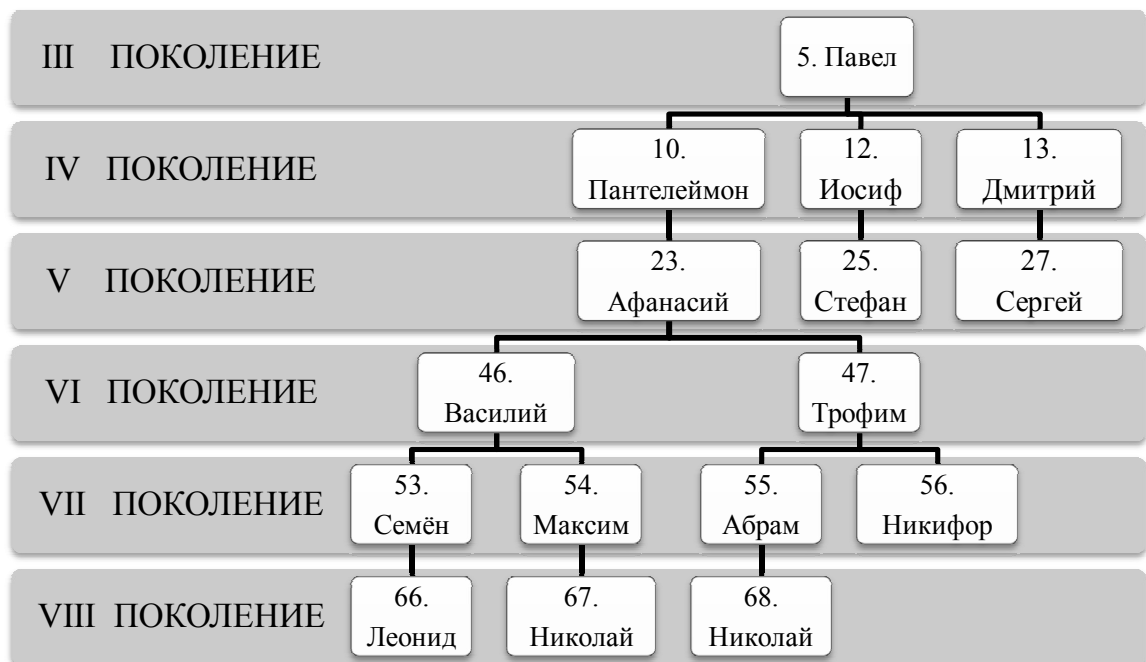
III ПОКОЛЕНИЕ

5. Павел

IV ПОКОЛЕНИЕ

10. Пантелеймон

12. Иосиф

13. Дмитрий

V ПОКОЛЕНИЕ

23. Афанасий

25. Стефан

27. Сергей

VI ПОКОЛЕНИЕ

46. Василий

47. Трофим

VII ПОКОЛЕНИЕ

53. Семён

54. Максим

55. Абрам

56. Никифор

VIII ПОКОЛЕНИЕ

66. Леонид

67. Николай

68. Николай